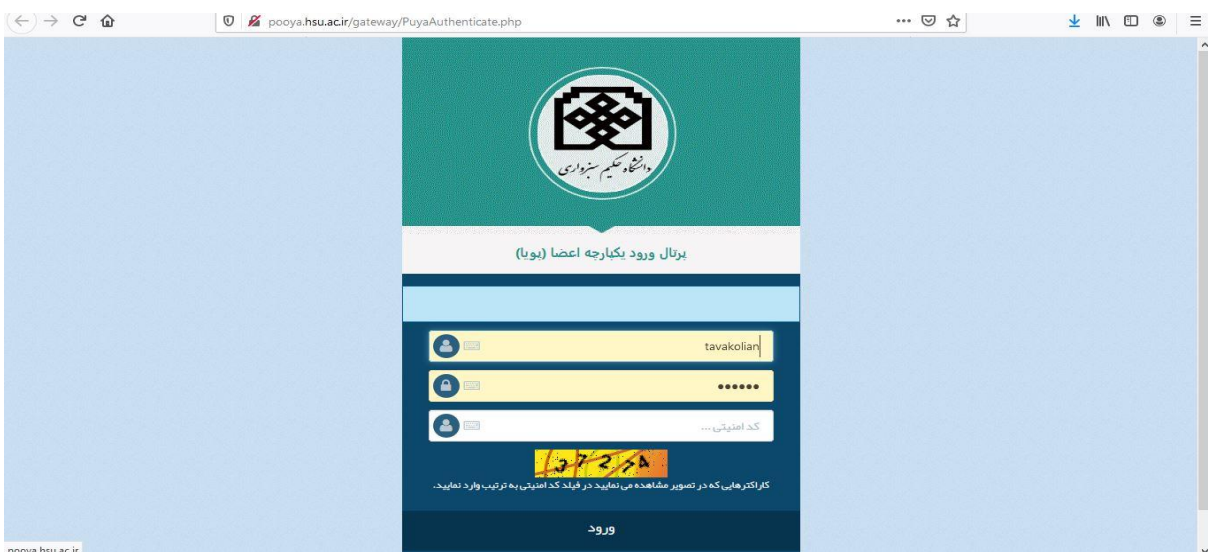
pooya.hsu.ac.ir/gateway/PuyaAuthenticate.php

دانشگاه حکیم سبزواری

پرتال ورود یکپارچه اعضا (پویا)

tavakolian

••••••

کد امنیتی ...

۳۷۲۶۸

کاراکترهایی که در تصویر مشاهده می نمایید در فیلد کد امنیتی به ترتیب وارد نمایید.

ورود

pooya.hsu.ac.ir